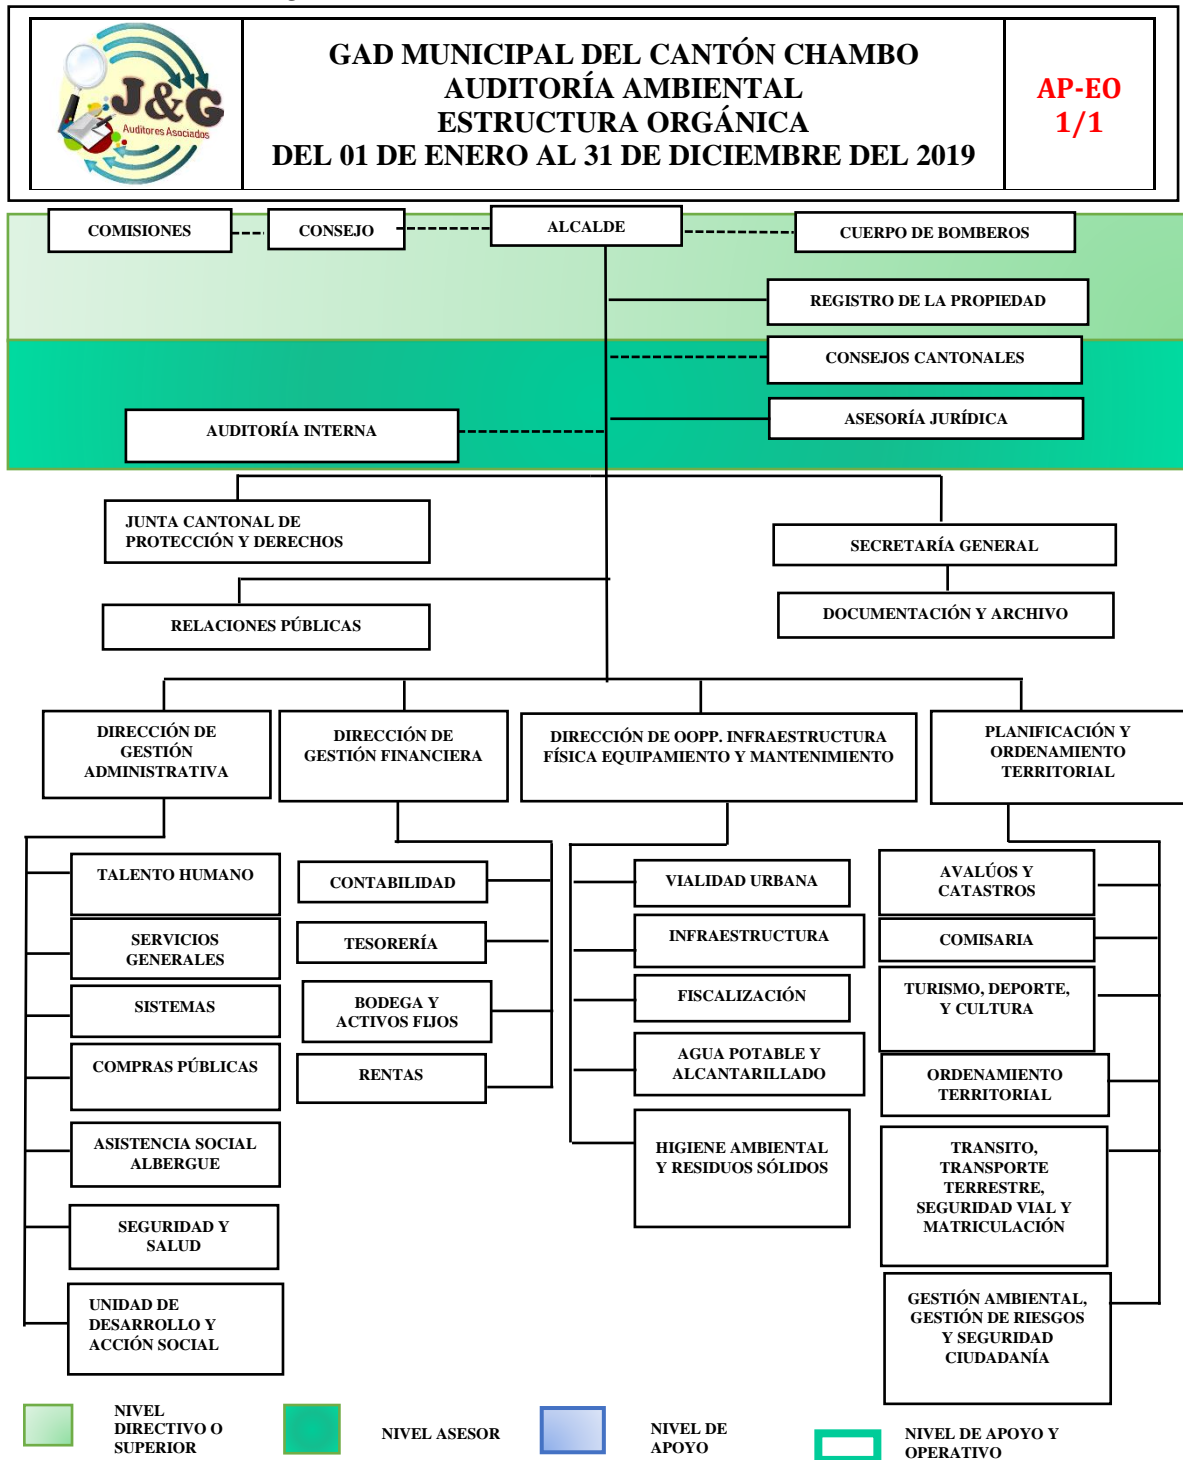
J&G Auditores Asociados

GAD MUNICIPAL DEL CANTÓN CHAMBO
AUDITORÍA AMBIENTAL
ESTRUCTURA ORGÁNICA
DEL 01 DE ENERO AL 31 DE DICIEMBRE DEL 2019

AP-EO
1/1

COMISIONES
CONSEJO
ALCALDE
CUERPO DE BOMBEROS
REGISTRO DE LA PROPIEDAD
CONSEJOS CANTONALES
ASESORÍA JURÍDICA
AUDITORÍA INTERNA
JUNTA CANTONAL DE PROTECCIÓN Y DERECHOS
SECRETARÍA GENERAL
DOCUMENTACIÓN Y ARCHIVO
RELACIONES PÚBLICAS

DIRECCIÓN DE GESTIÓN ADMINISTRATIVA
DIRECCIÓN DE GESTIÓN FINANCIERA
DIRECCIÓN DE OOPP. INFRAESTRUCTURA FÍSICA EQUIPAMIENTO Y MANTENIMIENTO
PLANIFICACIÓN Y ORDENAMIENTO TERRITORIAL

TALENTO HUMANO
SERVICIOS GENERALES
SISTEMAS
COMPRAS PÚBLICAS
ASISTENCIA SOCIAL ALBERGUE
SEGURIDAD Y SALUD
UNIDAD DE DESARROLLO Y ACCIÓN SOCIAL

CONTABILIDAD
TESORERÍA
BODEGA Y ACTIVOS FIJOS
RENTAS

VIALIDAD URBANA
INFRAESTRUCTURA
FISCALIZACIÓN
AGUA POTABLE Y ALCANTARILLADO
HIGIENE AMBIENTAL Y RESIDUOS SÓLIDOS

AVALÚOS Y CATASTROS
COMISARIA
TURISMO, DEPORTE, Y CULTURA
ORDENAMIENTO TERRITORIAL
TRANSITO, TRANSPORTE TERRESTRE, SEGURIDAD VIAL Y MATRICULACIÓN
GESTIÓN AMBIENTAL, GESTIÓN DE RIESGOS Y SEGURIDAD CIUDADANÍA

NIVEL DIRECTIVO O SUPERIOR
NIVEL ASESOR
NIVEL DE APOYO
NIVEL DE APOYO Y OPERATIVO